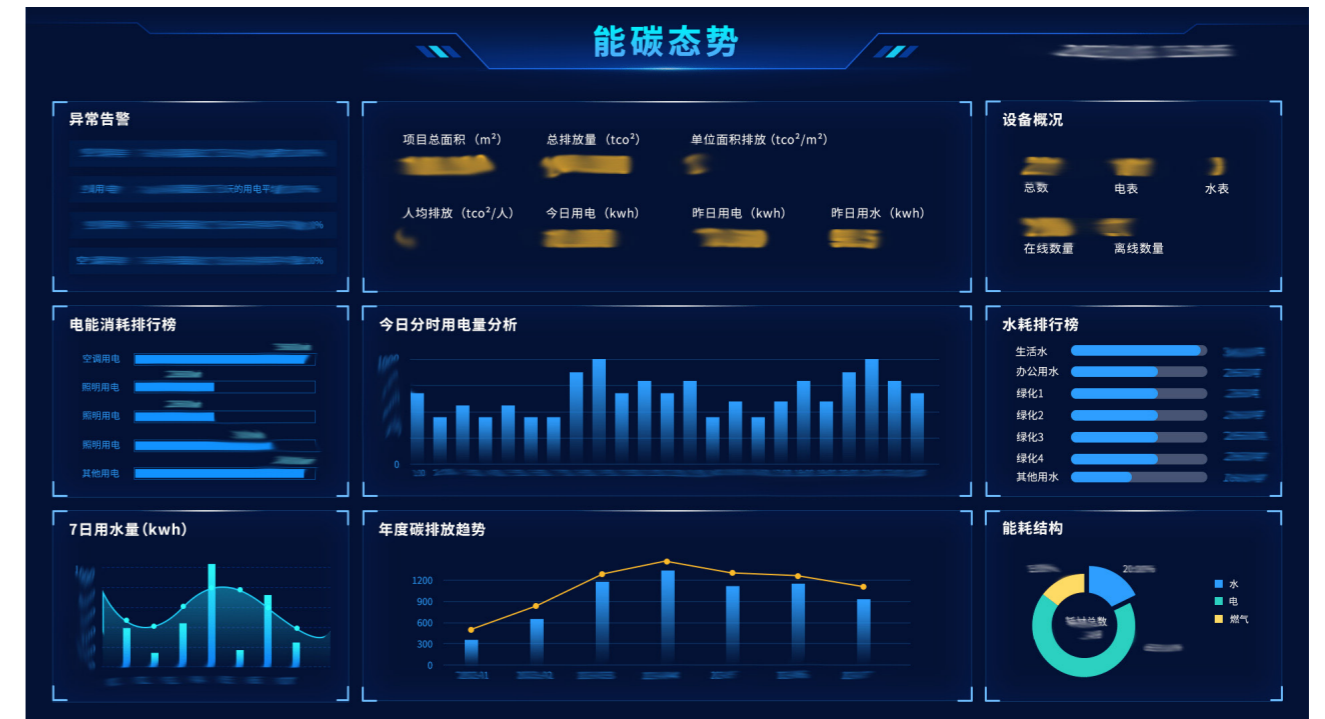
能碳态势

异常告警

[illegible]
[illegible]
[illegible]
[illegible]

项目总面积（m²） 总排放量（tco²） 单位面积排放（tco²/m²）
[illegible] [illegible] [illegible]

人均排放（tco²/人） 今日用电（kwh） 昨日用电（kwh） 昨日用水（kwh）
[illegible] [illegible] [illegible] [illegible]

设备概况

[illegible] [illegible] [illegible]
总数 电表 水表

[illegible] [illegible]
在线数量 离线数量

电能消耗排行榜

空调用电 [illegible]
照明用电 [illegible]
照明用电 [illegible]
照明用电 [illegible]
其他用电 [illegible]

今日分时用电量分析

0

水耗排行榜

生活水 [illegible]
办公用水 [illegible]
绿化1 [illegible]
绿化2 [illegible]
绿化3 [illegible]
绿化4 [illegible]
其他用水 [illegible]

7日用水量（kwh）

年度碳排放趋势

1200
900
600
300
0

能耗结构

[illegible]
水
电
燃气